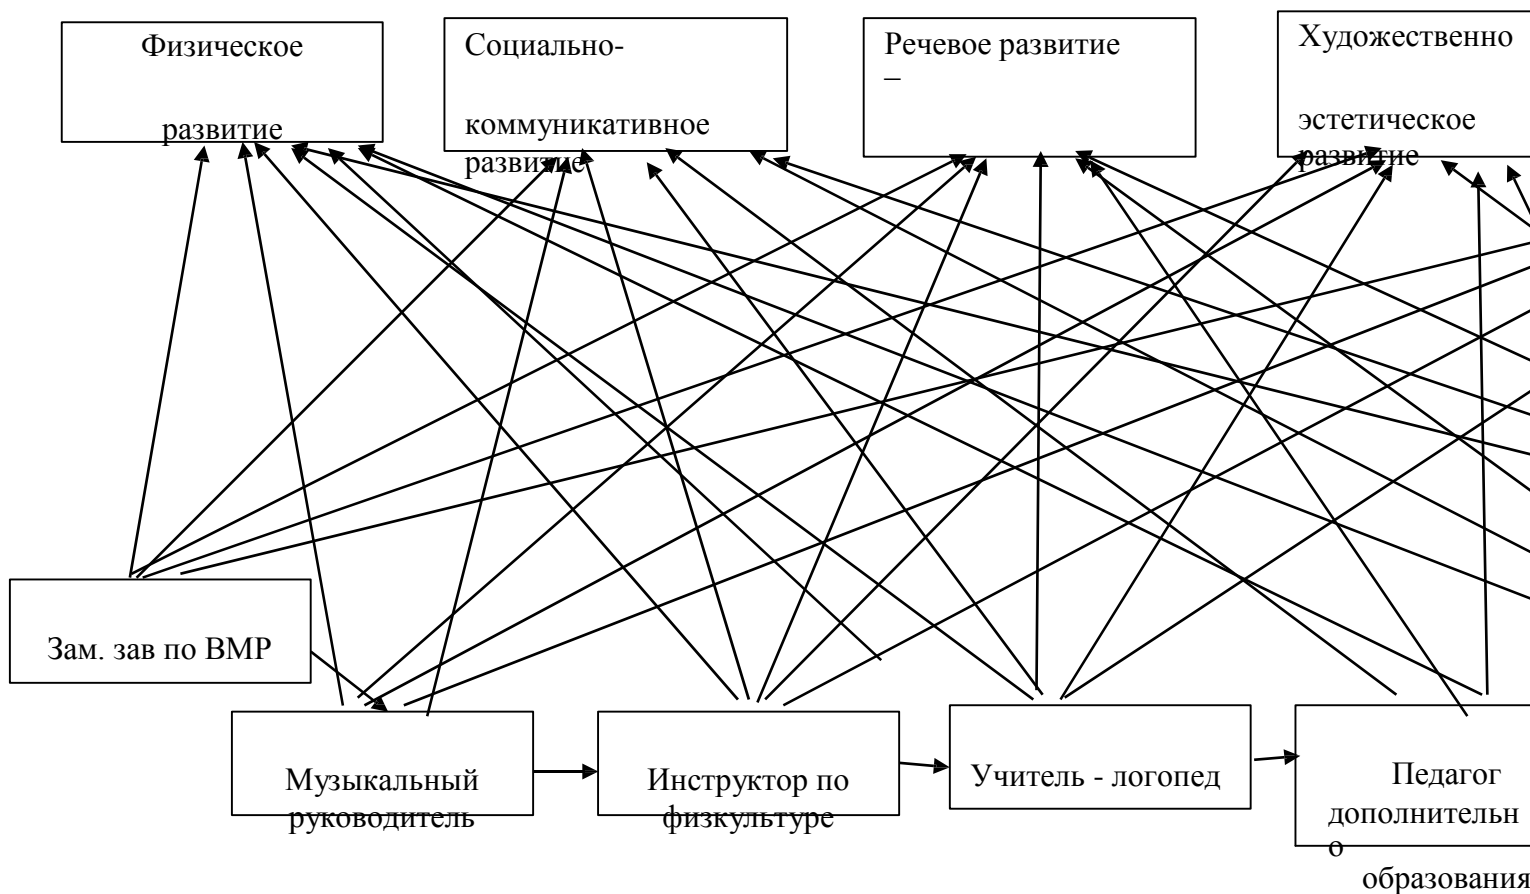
Физическое

развитие

Социально-

коммуникативное развитие

Речевое развитие –

Художественно

эстетическое развитие

Зам. зав по ВМР

Музыкальный руководитель

Инструктор по физкультуре

Учитель - логопед

Педагог дополнительно образования